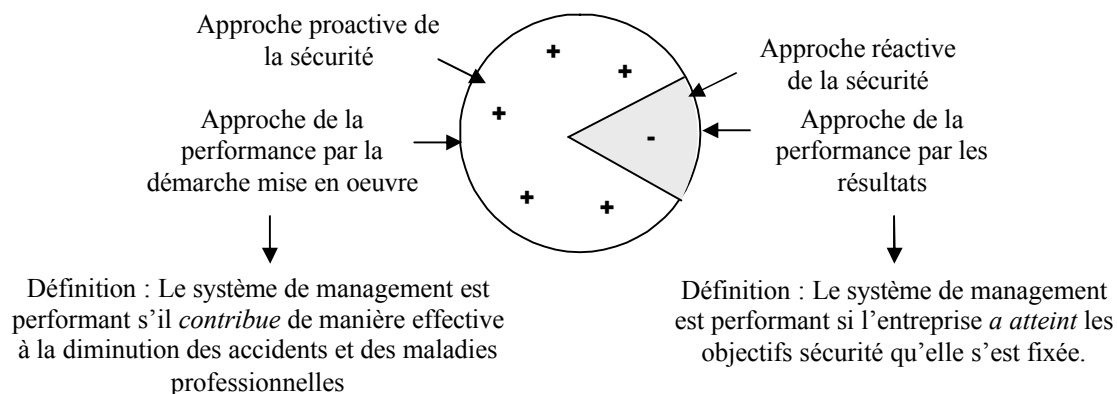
Approche proactive de la sécurité

Approche réactive de la sécurité

Approche de la performance par la démarche mise en oeuvre

Approche de la performance par les résultats

+
+
+
+
+
-

Définition : Le système de management est performant s'il *contribue* de manière effective à la diminution des accidents et des maladies professionnelles

Définition : Le système de management est performant si l'entreprise *a atteint* les objectifs sécurité qu'elle s'est fixée.